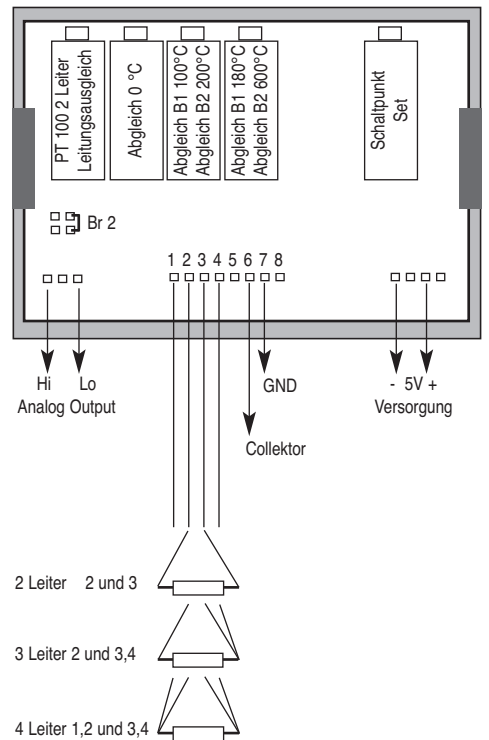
PT 100 2 Leiter
Leitungsausgleich

Abgleich 0 °C

Abgleich B1 100°C
Abgleich B2 200°C

Abgleich B1 180°C
Abgleich B2 600°C

Schaltpunkt
Set

Br 2

1 2 3 4 5 6 7 8

Hi Lo
Analog Output

GND

Collektor

- 5V +
Versorgung

2 Leiter 2 und 3

3 Leiter 2 und 3,4

4 Leiter 1,2 und 3,4